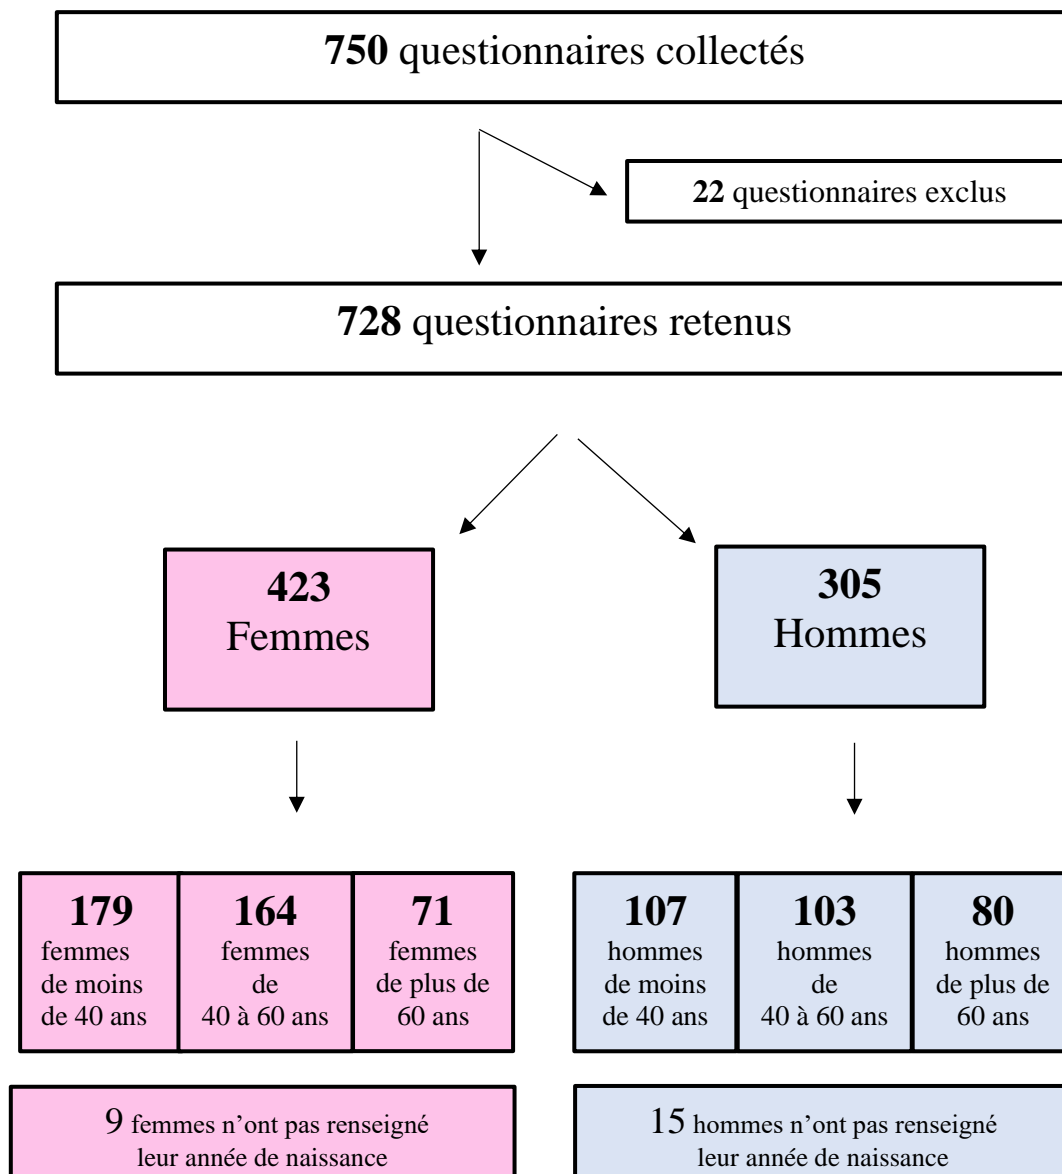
**750** questionnaires collectés

**22** questionnaires exclus

**728** questionnaires retenus

**423**
Femmes

**305**
Hommes

**179** femmes de moins de 40 ans

**164** femmes de 40 à 60 ans

**71** femmes de plus de 60 ans

**107** hommes de moins de 40 ans

**103** hommes de 40 à 60 ans

**80** hommes de plus de 60 ans

9 femmes n'ont pas renseigné leur année de naissance

15 hommes n'ont pas renseigné leur année de naissance